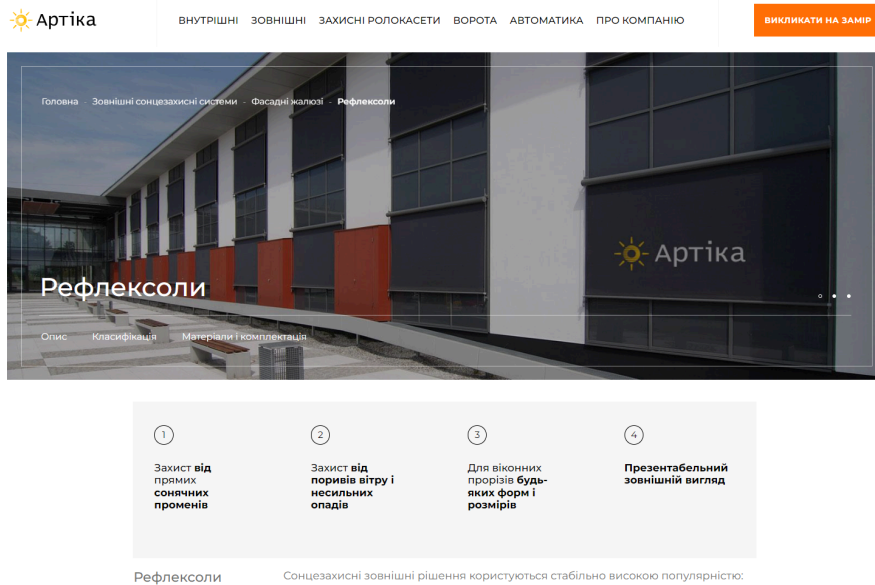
Артіка

ВНУТРІШНІ ЗОВНІШНІ ЗАХИСНІ РОЛОКАСЕТИ ВОРОТА АВТОМАТИКА ПРО КОМПАНІЮ

ВИКЛИКАТИ НА ЗАМІР

Головна - Зовнішні сонцезахисні системи - Фасадні жалюзі - Рефлексоли

Артіка

Рефлексоли

Опис Класифікація Матеріали і комплектація

1
Захист від прямих сонячних променів

2
Захист від поривів вітру і несильних опадів

3
Для віконних прорізів будь-яких форм і розмірів

4
Презентабельний зовнішній вигляд

Рефлексоли

Сонцезахисні зовнішні рішення користуються стабільно високою популярністю: